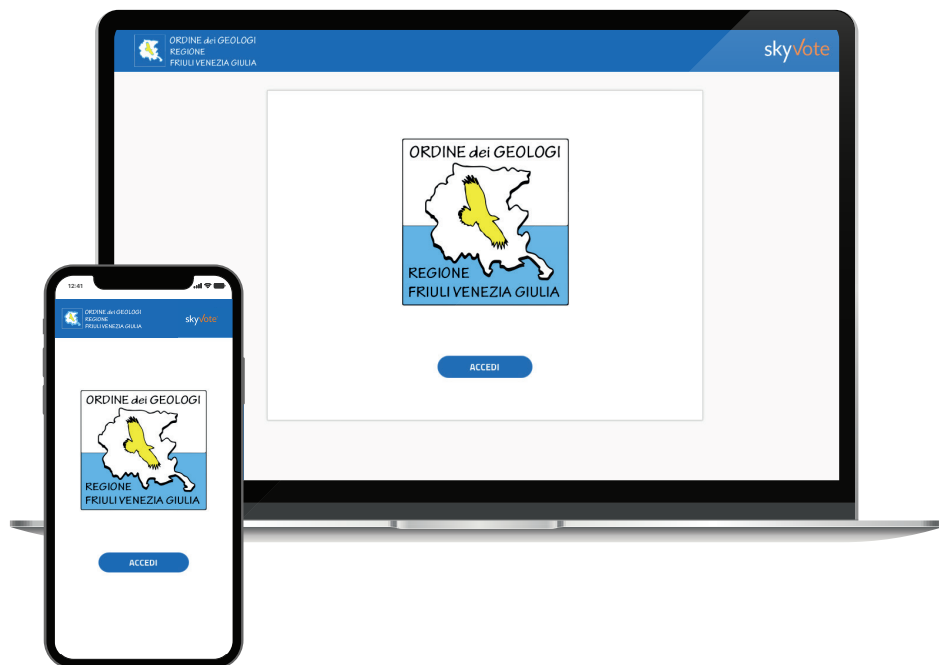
ORDINE dei GEOLOGI
REGIONE
FRIULI VENEZIA GIULIA

skyvote

ORDINE dei GEOLOGI

REGIONE
FRIULI VENEZIA GIULIA

ACCEDI

12:41

ORDINE dei GEOLOGI
REGIONE
FRIULI VENEZIA GIULIA

skyvote

ORDINE dei GEOLOGI

REGIONE
FRIULI VENEZIA GIULIA

ACCEDI